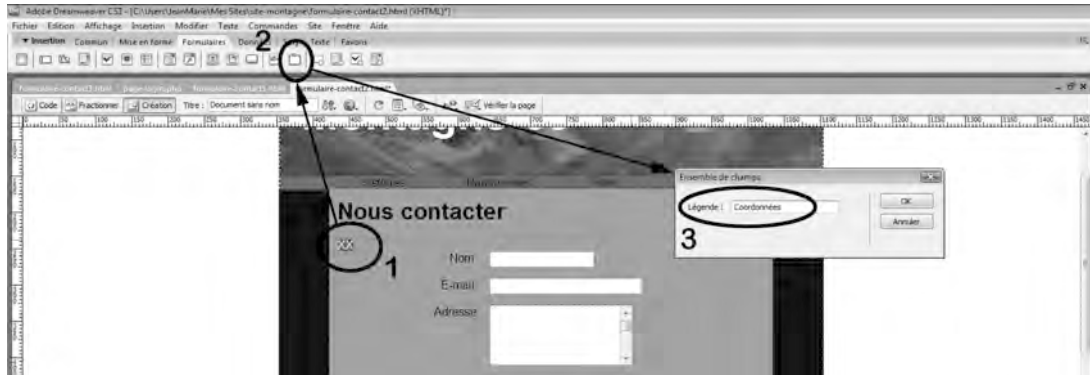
Adobe Dreamweaver CS3 - [C:\Users\JeanMarie\Mes Sites\site-montagne\formulaire-contact2.html (XHTML)*]
Fichier Edition Affichage Insertion Modifier Texte Commandes Site Fenêtre Aide
▾ Insertion Commun Mise en forme Formulaires Données Spry Texte Favoris

2

formulaire-contact1.html page-suivante.php formulaire-contact3.html formulaire-contact2.html
Code Fractionner Création Titre : Document sans nom Vérifier la page

Ensemble de champs
Légende : Coordonnées
OK
Annuler
3

Nous contacter
XX
1
Nom
E-mail
Adresse